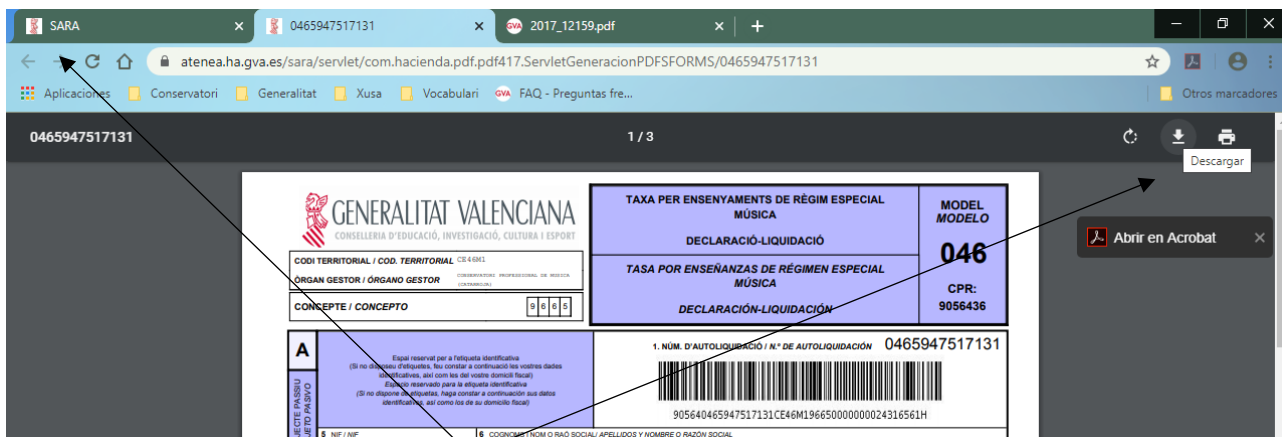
SARA
0465947517131
2017_12159.pdf
+
atenea.ha.gva.es/sara/servlet/com.hacienda.pdf.pdf417.ServletGeneracionPDFSFORMS/0465947517131
Aplicaciones
Conservatori
Generalitat
Xusa
Vocabulari
FAQ - Preguntas fre...
Otros marcadores
0465947517131
1 / 3
Descargar
Abrir en Acrobat

GENERALITAT VALENCIANA
CONSELLERIA D'EDUCACIÓ, INVESTIGACIÓ, CULTURA I ESPORT

TAXA PER ENSENYAMENTS DE RÈGIM ESPECIAL MÚSICA
DECLARACIÓ-LIQUIDACIÓ
TASA POR ENSEÑANZAS DE RÉGIMEN ESPECIAL MÚSICA
DECLARACIÓN-LIQUIDACIÓN

MODEL
MODELO
046
CPR:
9056436

CODI TERRITORIAL / COD. TERRITORIAL CE46M1
ÒRGAN GESTOR / ÓRGANO GESTOR CONSERVATORI PROFESSIONAL DE MUSICA (XATIVA)
CONCEPTE / CONCEPTO 9 6 6 5

A
Espai reservat per a l'etiqueta identificativa
(Si no disposa d'etiquetes, feu constar a continuació les vostres dades identificatives, així com les del vostre domicili fiscal)
Espacio reservado para la etiqueta identificativa
(Si no dispone de etiquetas, haga constar a continuación sus datos identificativos, así como los de su domicilio fiscal)

SUBJECTE PASSIU
SUJETO PASIVO

1. NÚM. D'AUTOLIQUIDACIÓ / N.º DE AUTOLIQUIDACIÓN 0465947517131
9056404659475171 31CE46M196650000000024316561H

5 NIF / NIF
6 COGNOMS I NOM O RAÓ SOCIAL / APELLIDOS Y NOMBRE O RAZÓN SOCIAL